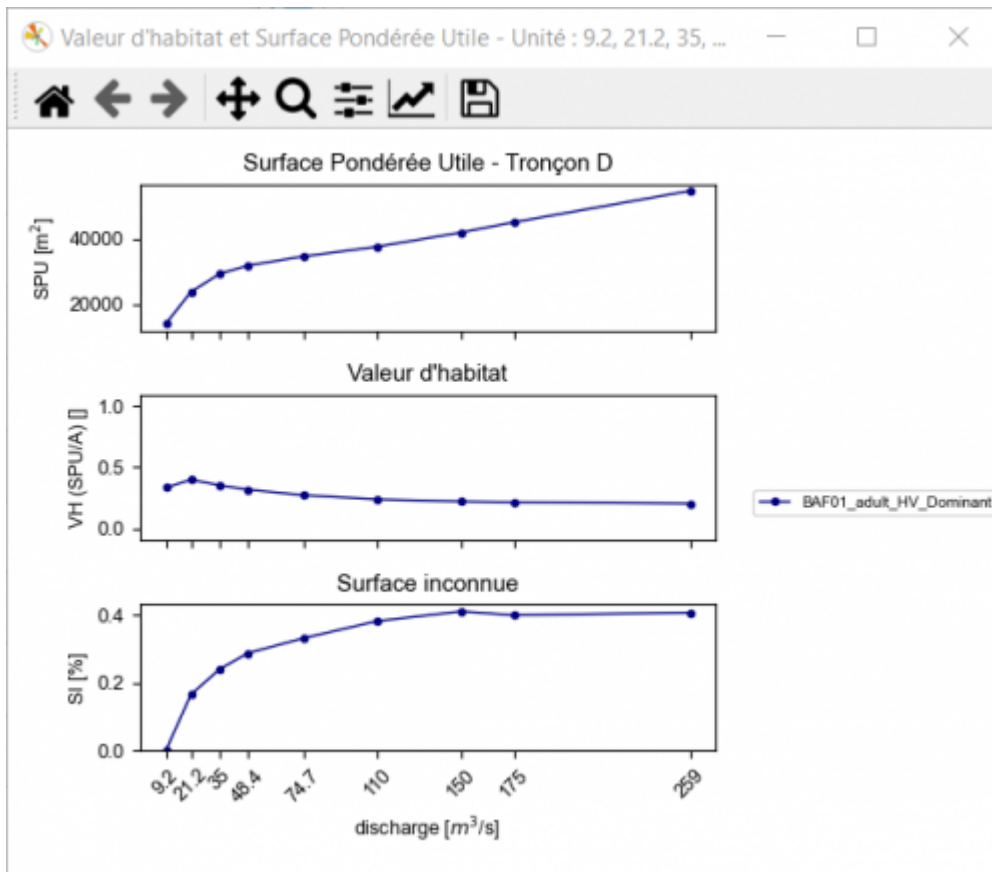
Valeur d'habitat et Surface Pondérée Utile - Unité : 9.2, 21.2, 35, ...

Surface Pondérée Utile - Tronçon D

SPU [$m^2$]

40000

20000

Valeur d'habitat

VH (SPU/A) []

1.0

0.5

0.0

BAF01_adult_HV_Dominant

Surface inconnue

SI [%]

0.4

0.2

0.0

9.2 21.2 35 48.4 74.7 110 150 175 259

discharge [$m^3$/s]